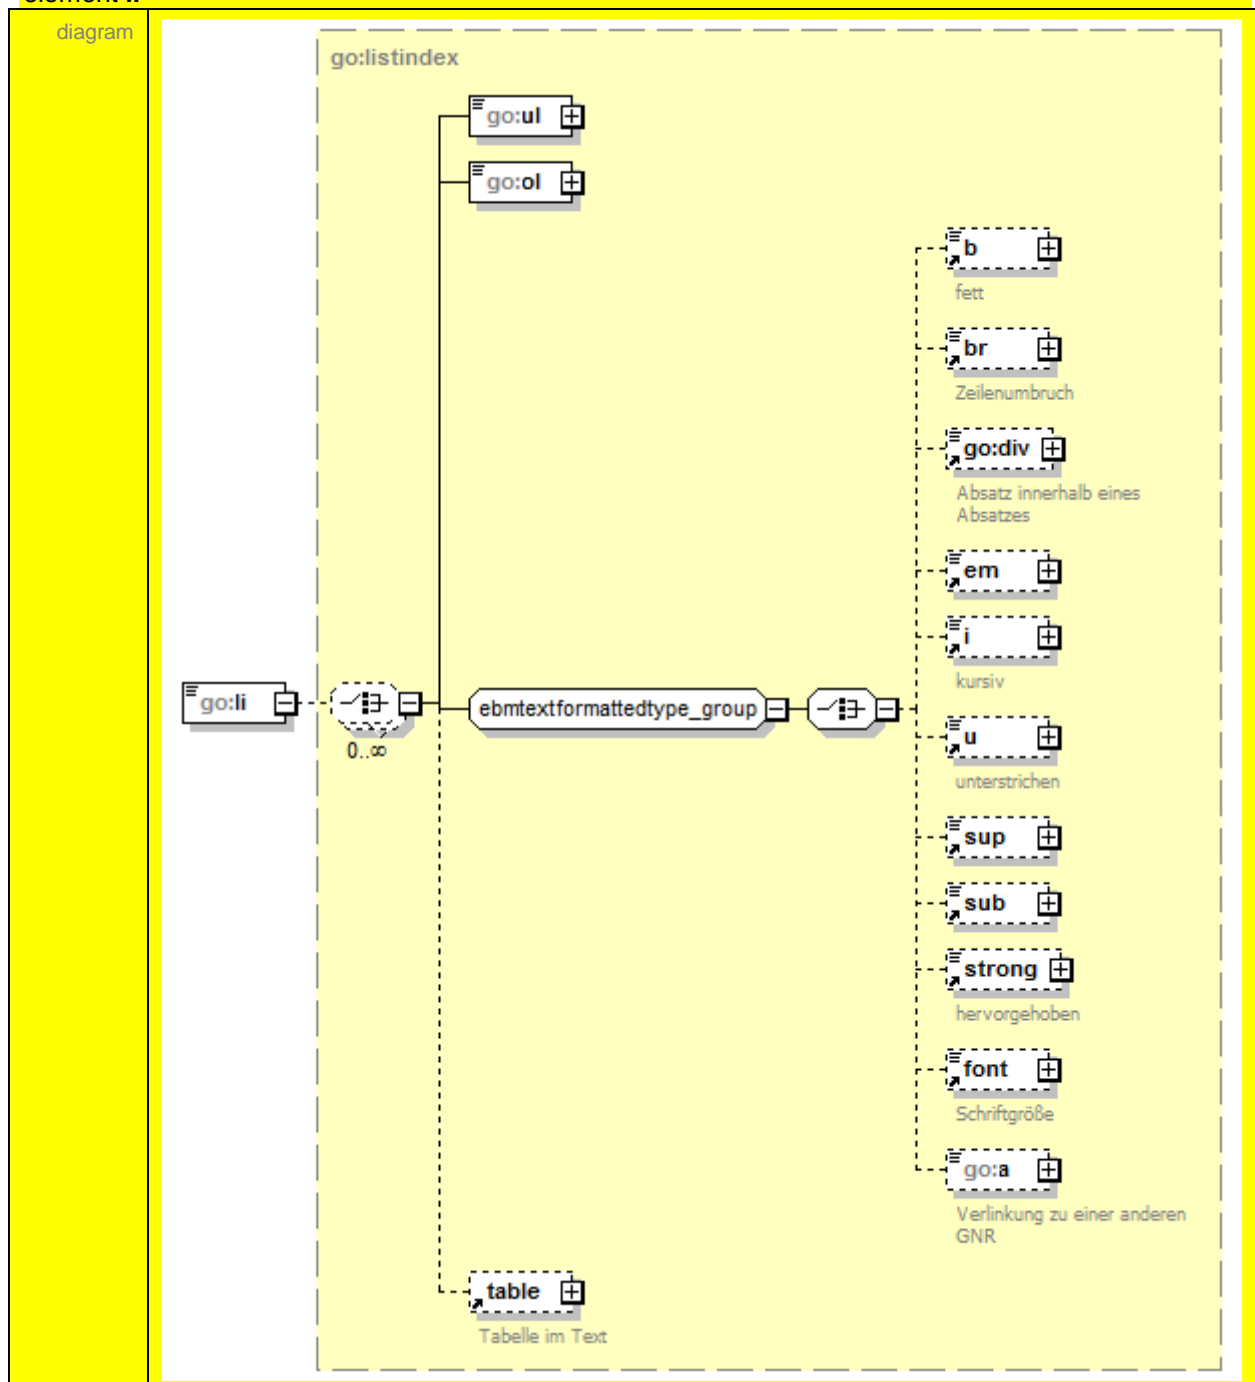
diagram

go:listindex

go:ul

go:ol

go:li

0..∞

ebmtextformattedtype_group

b
fett

br
Zeilenumbruch

go:div
Absatz innerhalb eines Absatzes

em

i
kursiv

u
unterstrichen

sup

sub

strong
hervorgehoben

font
Schriftgröße

go:a
Verlinkung zu einer anderen GNR

table
Tabelle im Text